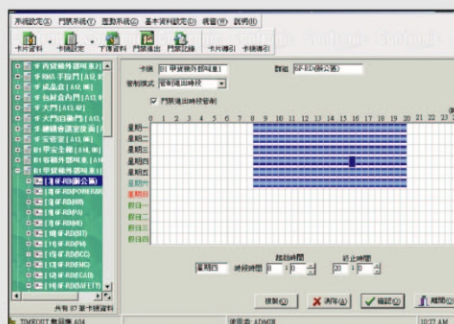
系統設定(S) 門禁系統(Y) 面勤系統(Q) 基本資料設定(B) 視窗(W) 說明(H)

卡片資料 卡機設定 下傳資料 門禁進出 門禁記錄 卡片傳送 卡片傳送

卡機 01 甲貨櫃外部鐵門 群組 SF-101(辦公室)

管制模式 管制時間時段

門禁進出時段管制

0 1 2 3 4 5 6 7 8 9 10 11 12 13 14 15 16 17 18 19 20 21 22 23

星期一
星期二
星期三
星期四
星期五
星期六
星期日
假日一
假日二
假日三

起始時間 終止時間

星期四 時段時間 8 : 0 20 : 0

複製(C) 清除(L) 確認(O) 離開(X)

共有 87 筆卡機資料

TIMEOUT 數目數 404 使用者 ADMIN 10:23 AM